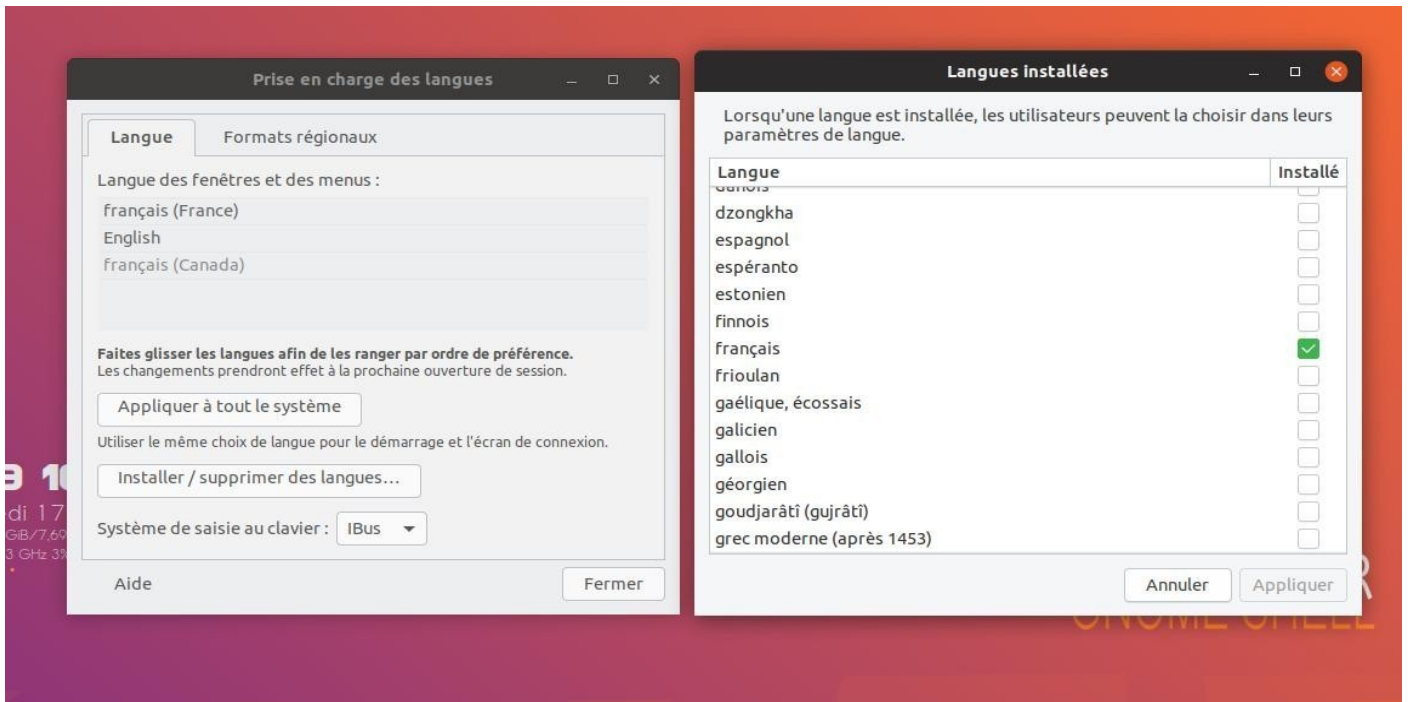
Prise en charge des langues

Langue | Formats régionaux

Langue des fenêtres et des menus :

français (France)
English
français (Canada)

**Faites glisser les langues afin de les ranger par ordre de préférence.**
Les changements prendront effet à la prochaine ouverture de session.

Appliquer à tout le système

Utiliser le même choix de langue pour le démarrage et l'écran de connexion.

Installer / supprimer des langues...

Système de saisie au clavier : IBus

Aide

Fermer

Langues installées

Lorsqu'une langue est installée, les utilisateurs peuvent la choisir dans leurs paramètres de langue.

| Langue | Installé |
|---|---|
| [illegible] | |
| dzongkha | |
| espagnol | |
| espéranto | |
| estonien | |
| finnois | |
| français | ✓ |
| frioulan | |
| gaélique, écossais | |
| galicien | |
| gallois | |
| géorgien | |
| goudjarâtî (gujrâtî) | |
| grec moderne (après 1453) | |

Annuler

Appliquer

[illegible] 1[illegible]
di 17
GiB/7,69
3 GHz 3%